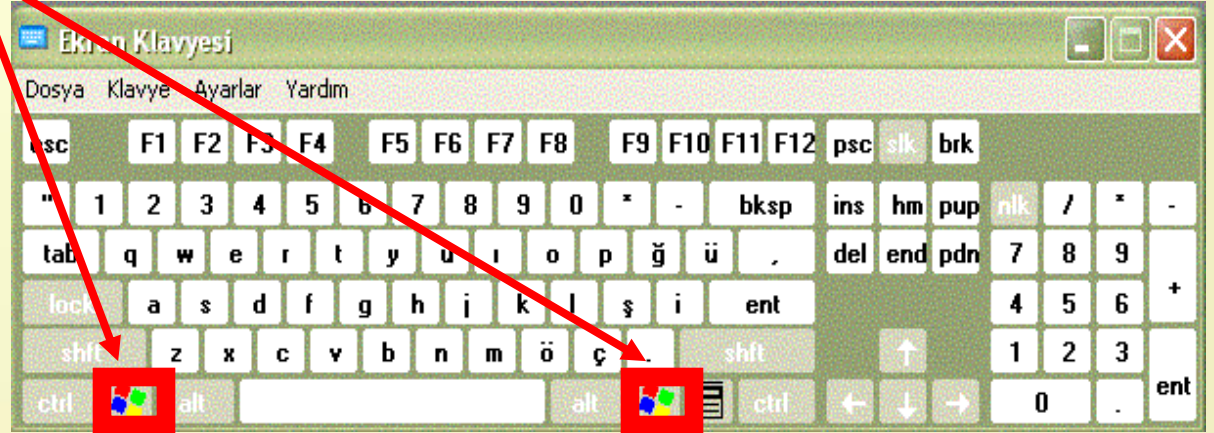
Ekran Klavyesi

Dosya Klavye Ayarlar Yardım

esc F1 F2 F3 F4 F5 F6 F7 F8 F9 F10 F11 F12 psc slk brk

" 1 2 3 4 5 6 7 8 9 0 * - bksp ins hm pup nlk / * -

tab q w e r t y u ı o p ğ ü , del end pdn 7 8 9 +

lock a s d f g h j k l ş i ent 4 5 6

shft z x c v b n m ö ç . shft 1 2 3 ent

ctrl alt alt ctrl 0 .